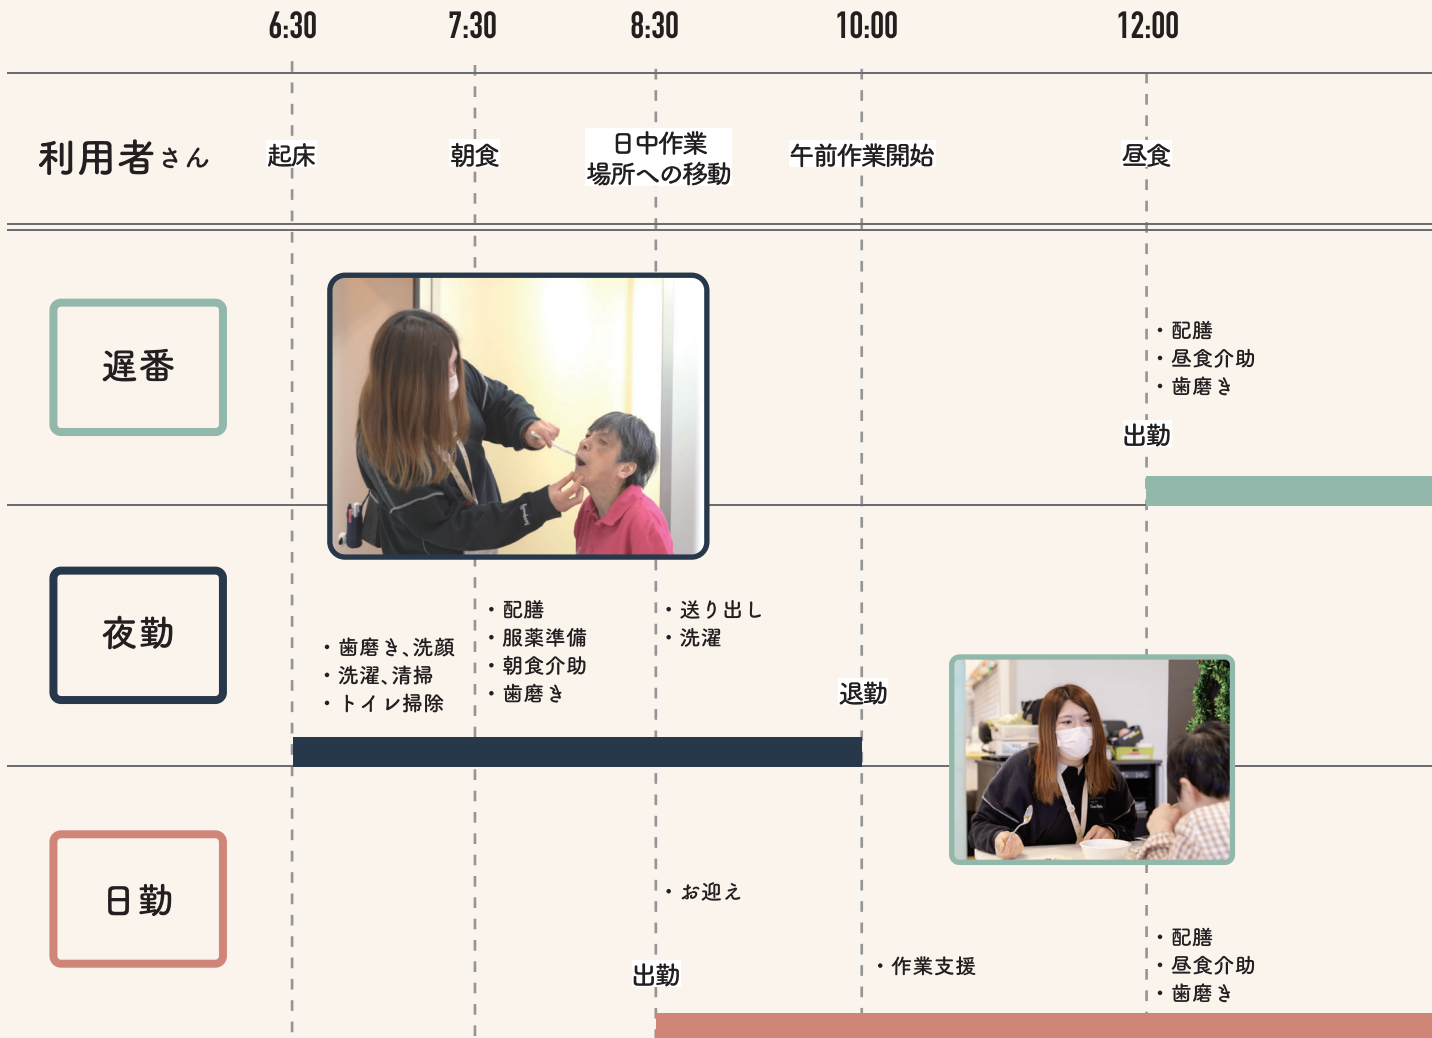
6:30 7:30 8:30 10:00 12:00

利用者さん
起床
朝食
日中作業場所への移動
午前作業開始
昼食

遅番
・配膳
・昼食介助
・歯磨き
出勤

夜勤
・歯磨き、洗顔
・洗濯、清掃
・トイレ掃除
・配膳
・服薬準備
・朝食介助
・歯磨き
・送り出し
・洗濯
退勤

日勤
・お迎え
出勤
・作業支援
・配膳
・昼食介助
・歯磨き